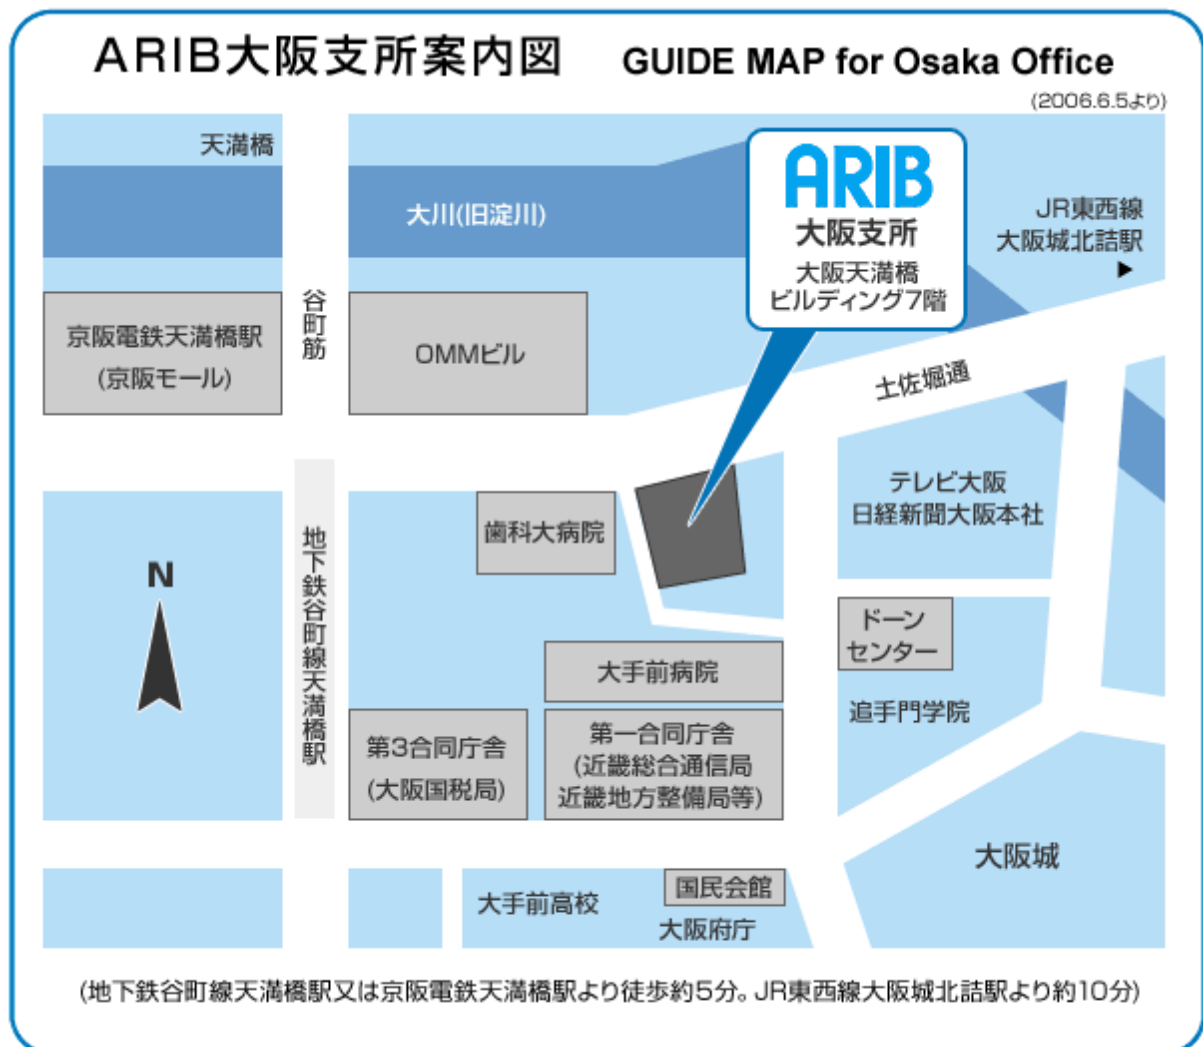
ARIB大阪支所案内図 GUIDE MAP for Osaka Office

(2006.6.5より)

天満橋

大川(旧淀川)

ARIB
大阪支所
大阪天満橋
ビルディング7階

JR東西線
大阪城北詰駅

京阪電鉄天満橋駅
(京阪モール)

谷町筋

OMMビル

土佐堀通

テレビ大阪
日経新聞大阪本社

歯科大病院

地下鉄谷町線天満橋駅

N

ドーン
センター

大手前病院

追手門学院

第3合同庁舎
(大阪国税局)

第一合同庁舎
(近畿総合通信局
近畿地方整備局等)

大阪城

国民会館

大手前高校

大阪府庁

(地下鉄谷町線天満橋駅又は京阪電鉄天満橋駅より徒歩約5分。JR東西線大阪城北詰駅より約10分)